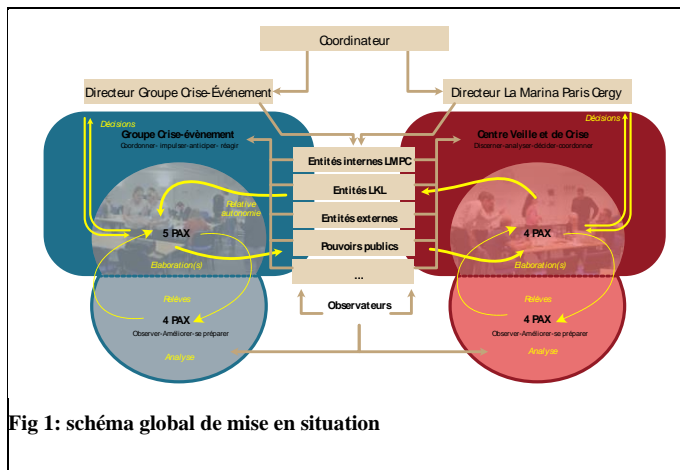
Coordinateur

Directeur Groupe Crise-Événement

Directeur La Marina Paris Cergy

Décisions

Groupe Crise-évènement
Coordonner - impulser - anticiper - réagir

Centre Veille et de Crise
Discerner - analyser - décider - coordonner

Décisions

Entités internes LMPC

Entités LKL

Entités externes

Pouvoirs publics

...

Relative autonomie

5 PAX

4 PAX

Élaboration(s)

Élaboration(s)

Relèves

Relèves

4 PAX
Observer-Améliorer-se préparer

Observateurs

4 PAX
Observer-Améliorer-se préparer

Analyse

Analyse

Fig 1: schéma global de mise en situation